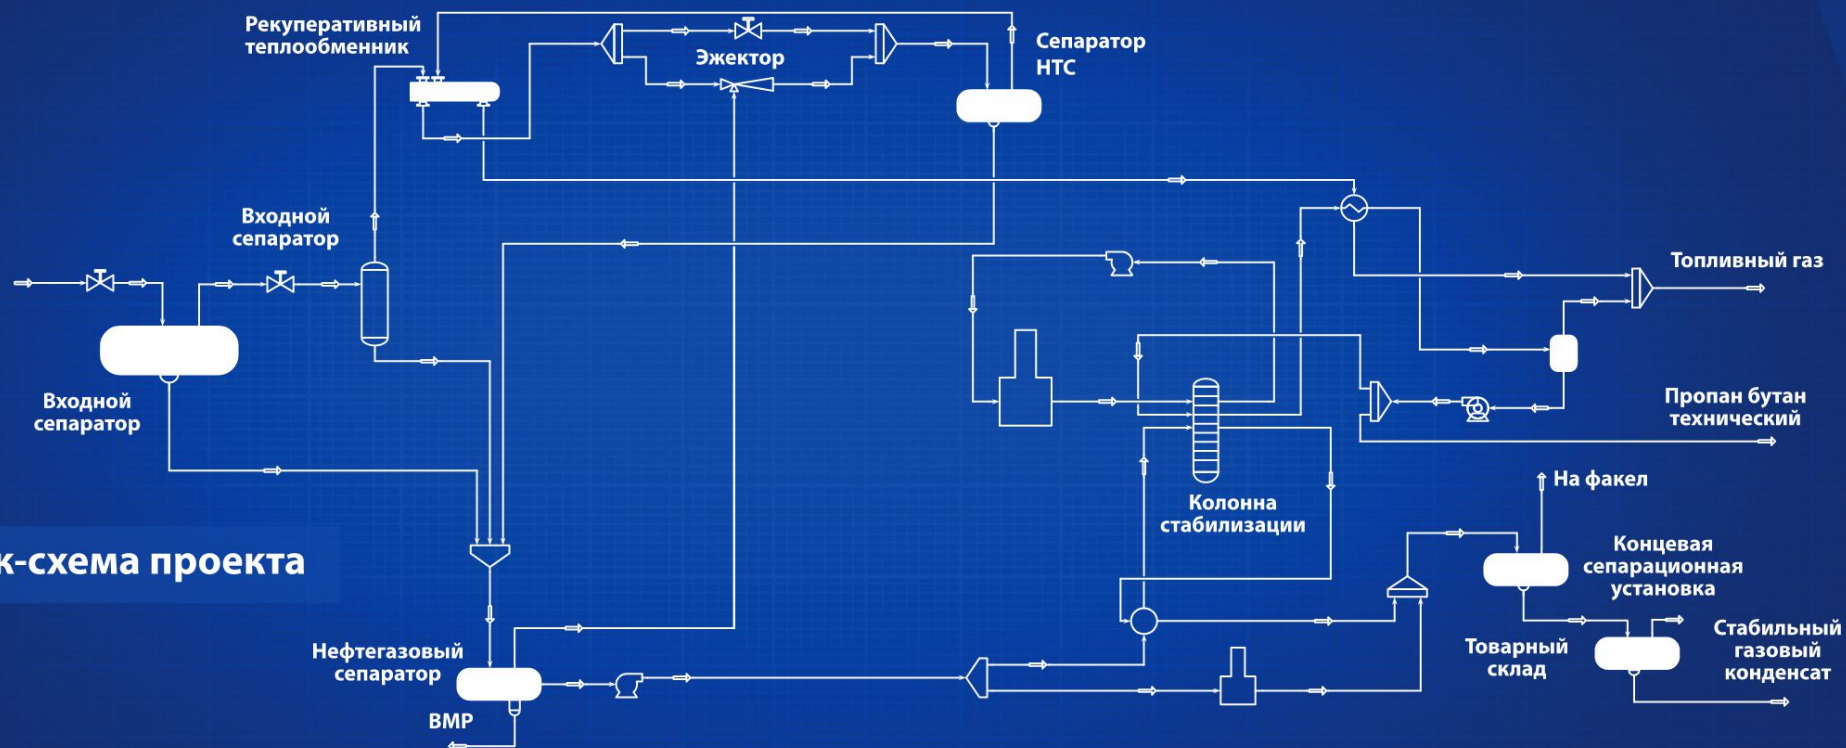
к-схема проекта

Рекуперативный теплообменник

Эжектор

Сепаратор НТС

Входной сепаратор

Входной сепаратор

Топливный газ

Пропан бутан технический

Колонна стабилизации

На факел

Концевая сепарационная установка

Нефтегазовый сепаратор

ВМР

Товарный склад

Стабильный газовый конденсат